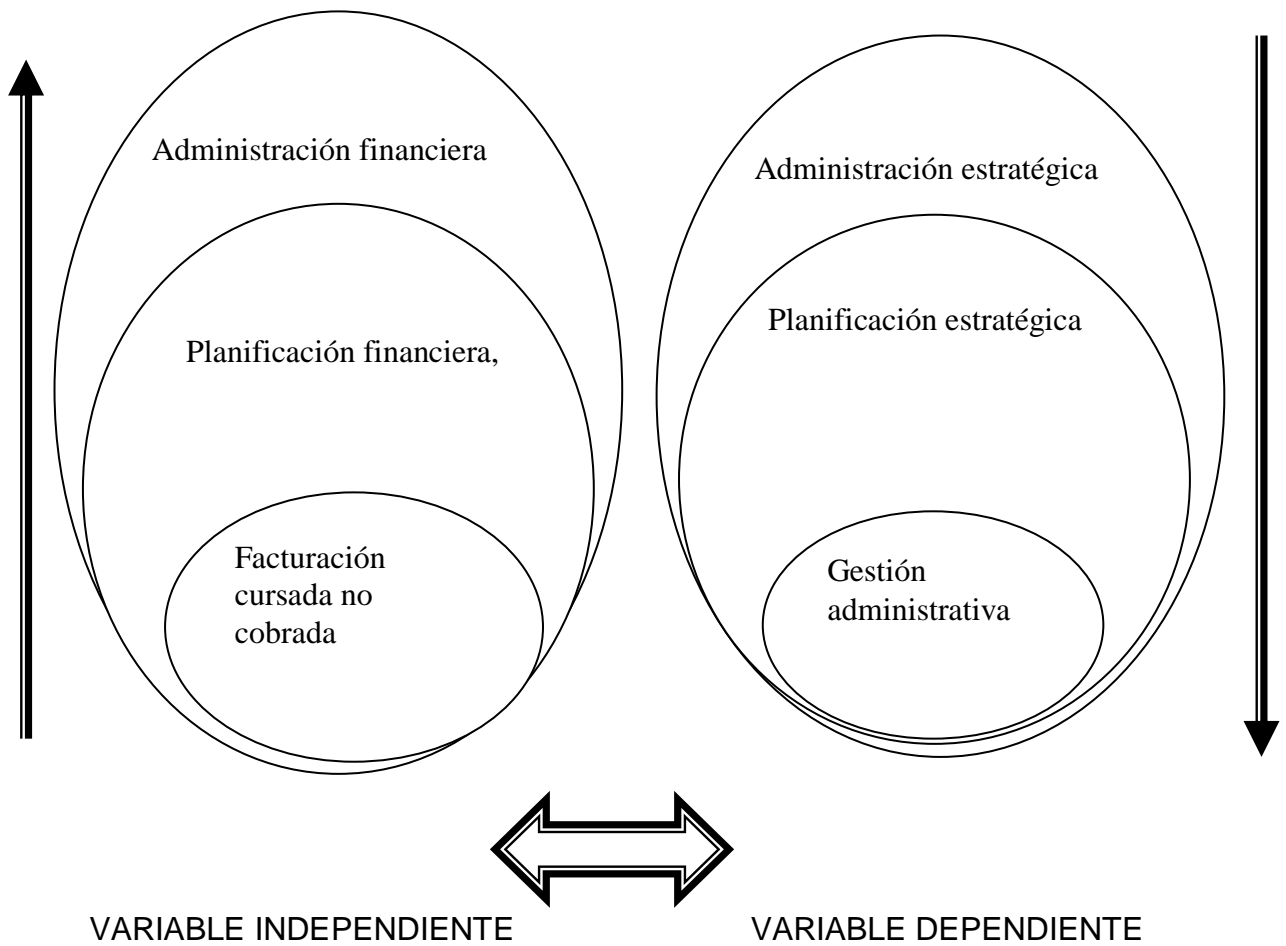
Administración financiera

Planificación financiera,

Facturación cursada no cobrada

Administración estratégica

Planificación estratégica

Gestión administrativa

VARIABLE INDEPENDIENTE

VARIABLE DEPENDIENTE